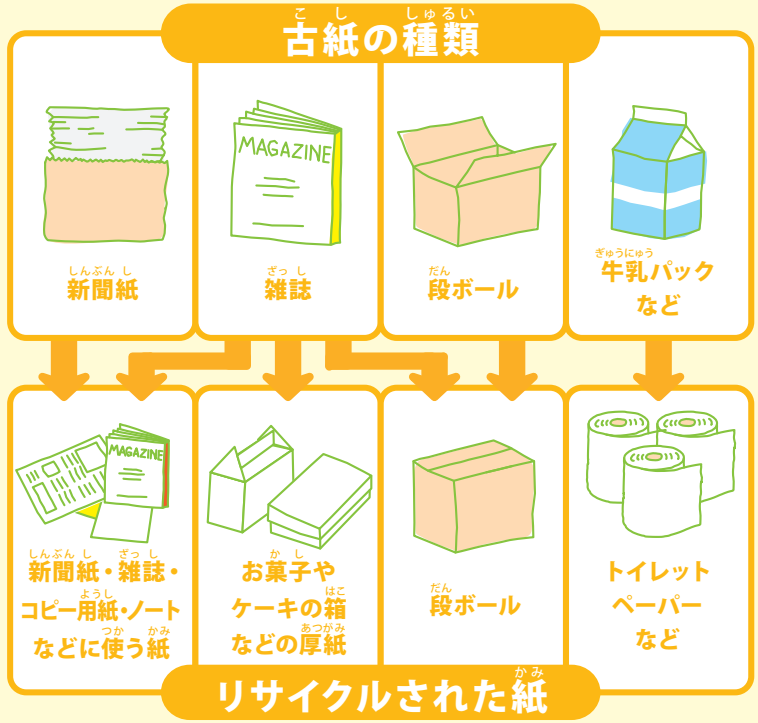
古紙の種類
こし しゅるい

MAGAZINE

新聞紙
しんぶんし

雑誌
ざっし

段ボール
だん

牛乳パックなど
ぎゅうにゅう

MAGAZINE

新聞紙・雑誌・コピー用紙・ノートなどに使う紙
しんぶんし ざっし よう し つか かみ

お菓子やケーキの箱などの厚紙
か し はこ あつがみ

段ボール
だん

トイレットペーパーなど

リサイクルされた紙
かみ